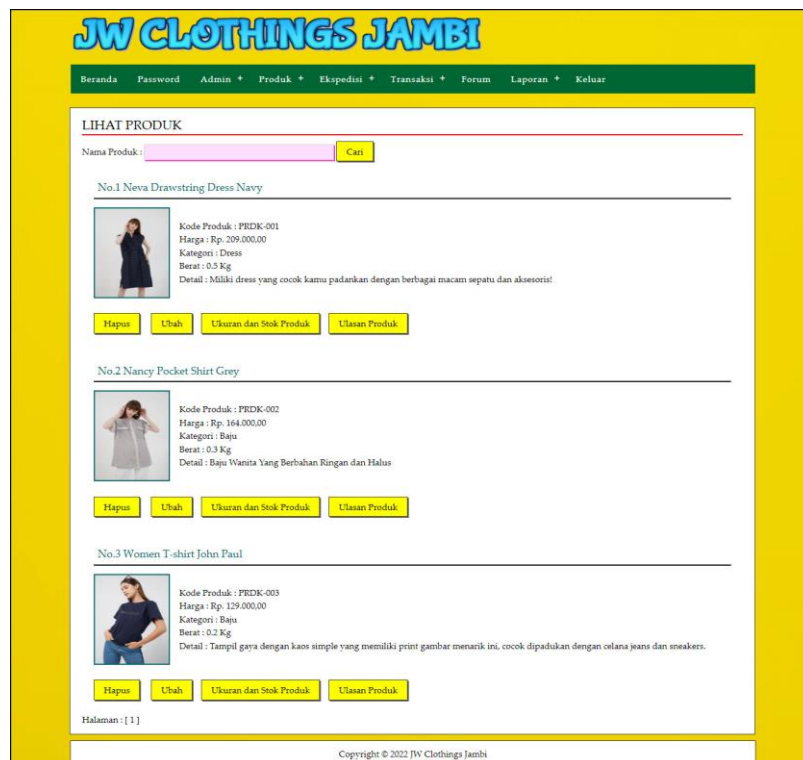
JW CLOTHINGS JAMBI

Beranda Password Admin + Produk + Ekspedisi + Transaksi + Forum Laporan + Keluar

LIHAT PRODUK

Nama Produk : Cari

No.1 Neva Drawstring Dress Navy

Kode Produk : PRDK-001
Harga : Rp. 209.000,00
Kategori : Dress
Berat : 0.5 Kg
Detail : Miliki dress yang cocok kamu padankan dengan berbagai macam sepatu dan aksesoris!

Hapus Ubah Ukuran dan Stok Produk Ulasan Produk

No.2 Nancy Pocket Shirt Grey

Kode Produk : PRDK-002
Harga : Rp. 164.000,00
Kategori : Baju
Berat : 0.3 Kg
Detail : Baju Wanita Yang Berbahan Ringan dan Halus

Hapus Ubah Ukuran dan Stok Produk Ulasan Produk

No.3 Women T-shirt John Paul

Kode Produk : PRDK-003
Harga : Rp. 129.000,00
Kategori : Baju
Berat : 0.2 Kg
Detail : Tampil gaya dengan kaos simple yang memiliki print gambar menarik ini, cocok dipadukan dengan celana jeans dan sneakers.

Hapus Ubah Ukuran dan Stok Produk Ulasan Produk

Halaman : [ 1 ]

Copyright © 2022 JW Clothings Jambi